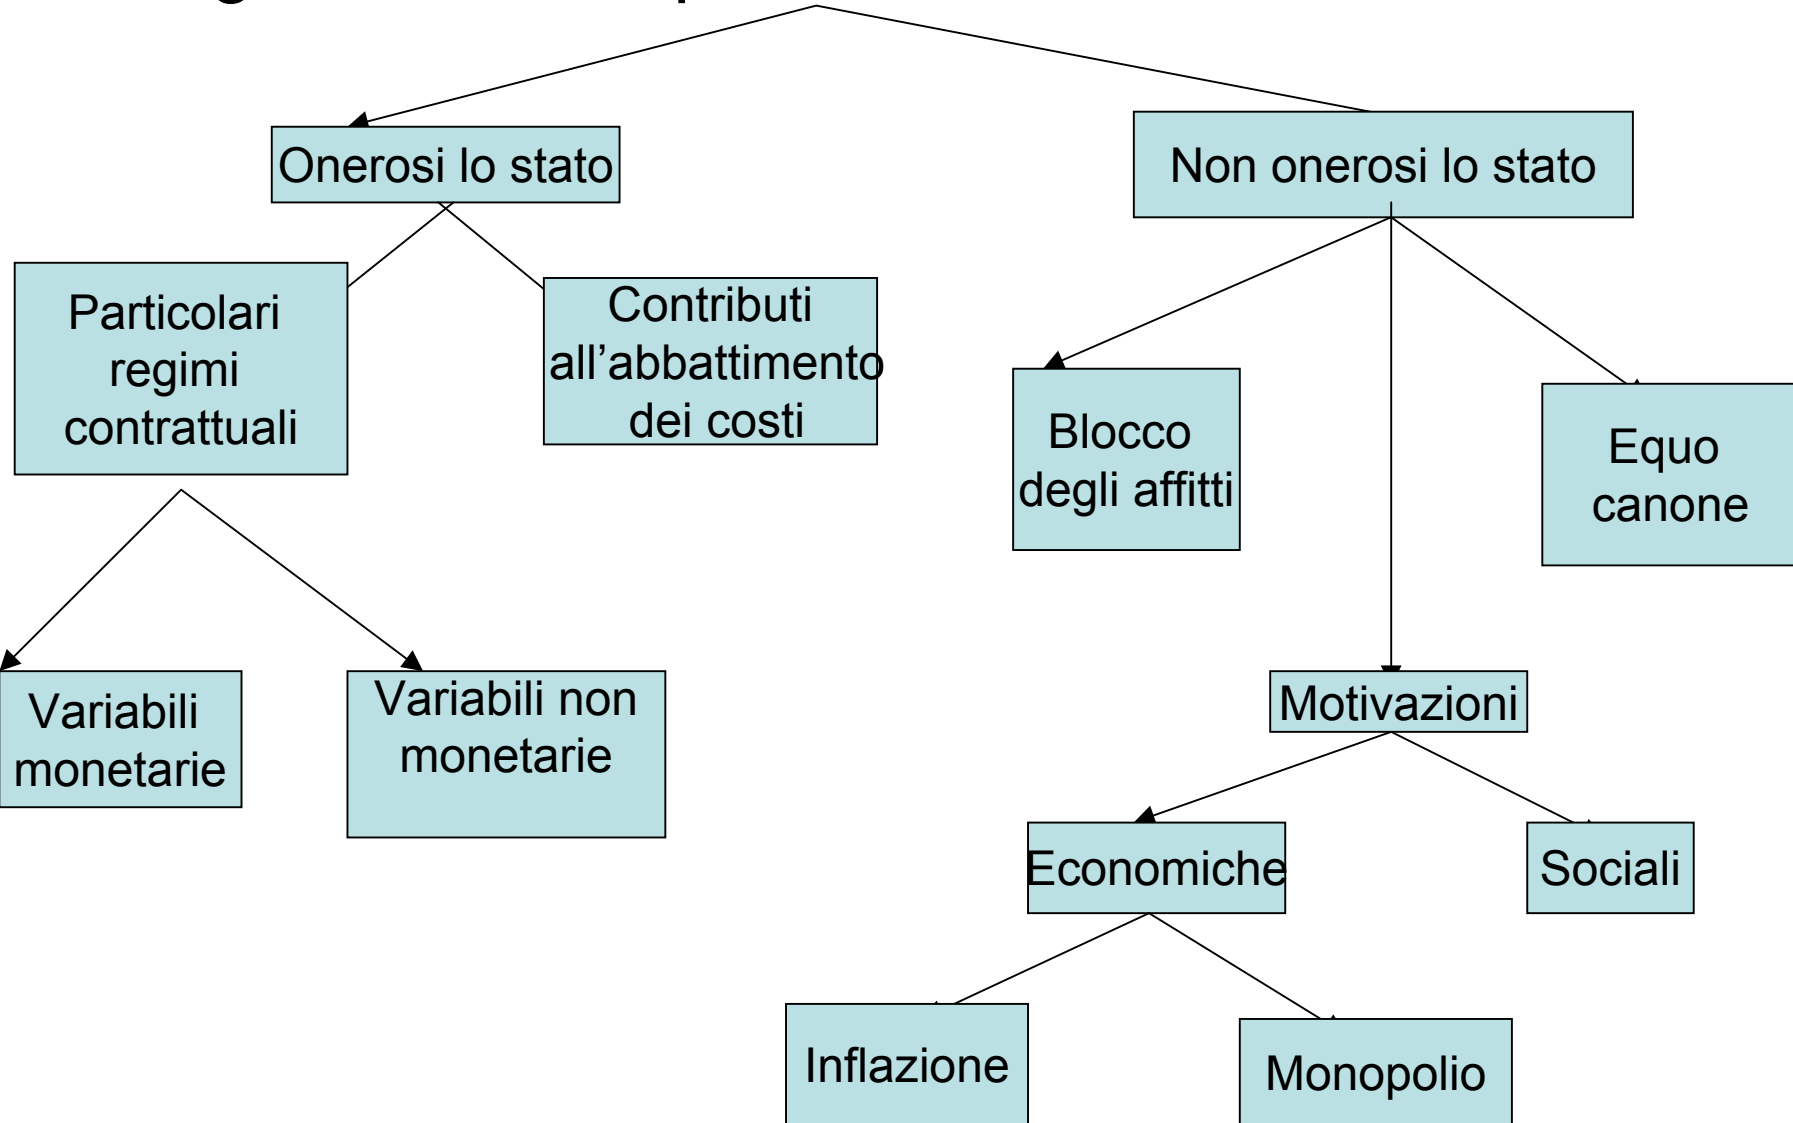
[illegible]

Onerosi lo stato

Non onerosi lo stato

Particolari regimi contrattuali

Contributi all'abbattimento dei costi

Blocco degli affitti

Equo canone

Variabili monetarie

Variabili non monetarie

Motivazioni

Economiche

Sociali

Inflazione

Monopolio